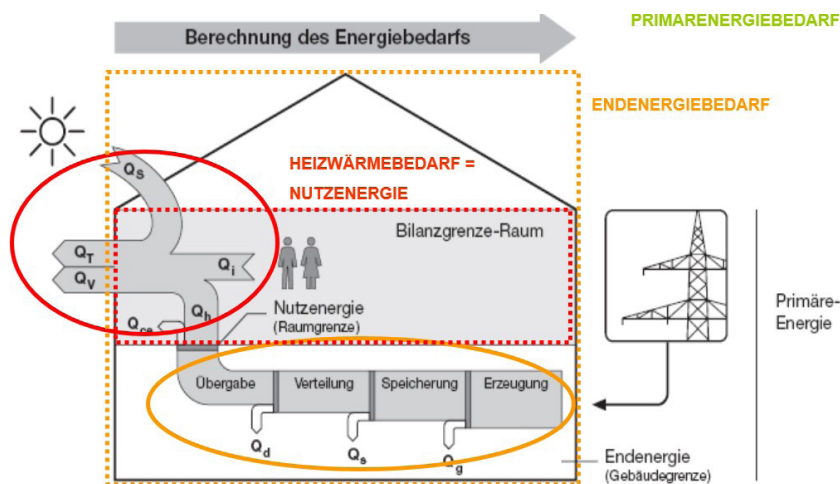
Berechnung des Energiebedarfs

PRIMARENERGIEBEDARF

ENDENERGIEBEDARF

HEIZWÄRMEBEDARF = NUTZENERGIE

$Q_S$

Bilanzgrenze-Raum

$Q_T$

$Q_V$

$Q_i$

$Q_h$

$Q_{ce}$

Nutzenergie (Raumgrenze)

Primäre-Energie

Übergabe

Verteilung

Speicherung

Erzeugung

$Q_d$

$Q_s$

$Q_g$

Endenergie (Gebäudegrenze)